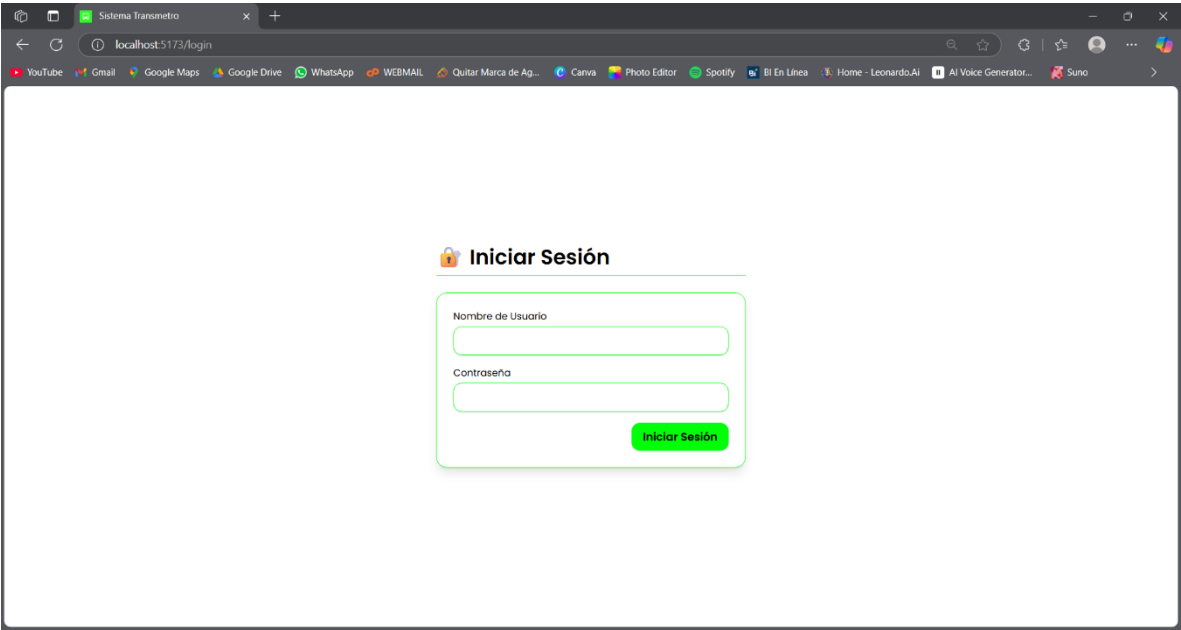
Sistema Transmetro
localhost:5173/login
YouTube Gmail Google Maps Google Drive WhatsApp WEBMAIL Quitar Marca de Ag... Canva Photo Editor Spotify BI En Línea Home - Leonardo.Ai AI Voice Generator... Suno

🔐 Iniciar Sesión

Nombre de Usuario

Contraseña

Iniciar Sesión